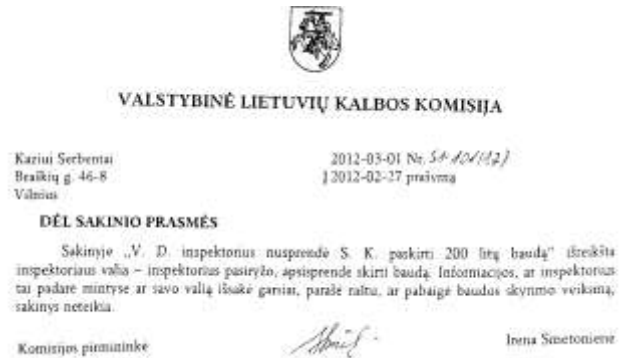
VALSTYBINĖ LIETUVIŲ KALBOS KOMISIJA

Kaziui Serbentai
Braškių g. 46-8
Vilnius

2012-03-01 Nr. S4-101(1.2)
Į 2012-02-27 prašymą

DĖL SAKINIO PRASMĖS

Sakinyje „V. D. inspektorius nusprendė S. K. paskirti 200 litų baudą" išreikšta inspektoriaus valia – inspektorius pasiryžo, apsisprendė skirti baudą. Informacijos, ar inspektorius tai padarė mintyse ar savo valią išsakė garsiai, parašė raštu, ar pabaigė baudos skyrimo veiksmą, sakinys neteikia.

Komisijos pirmininkė

Irena Smetonienė